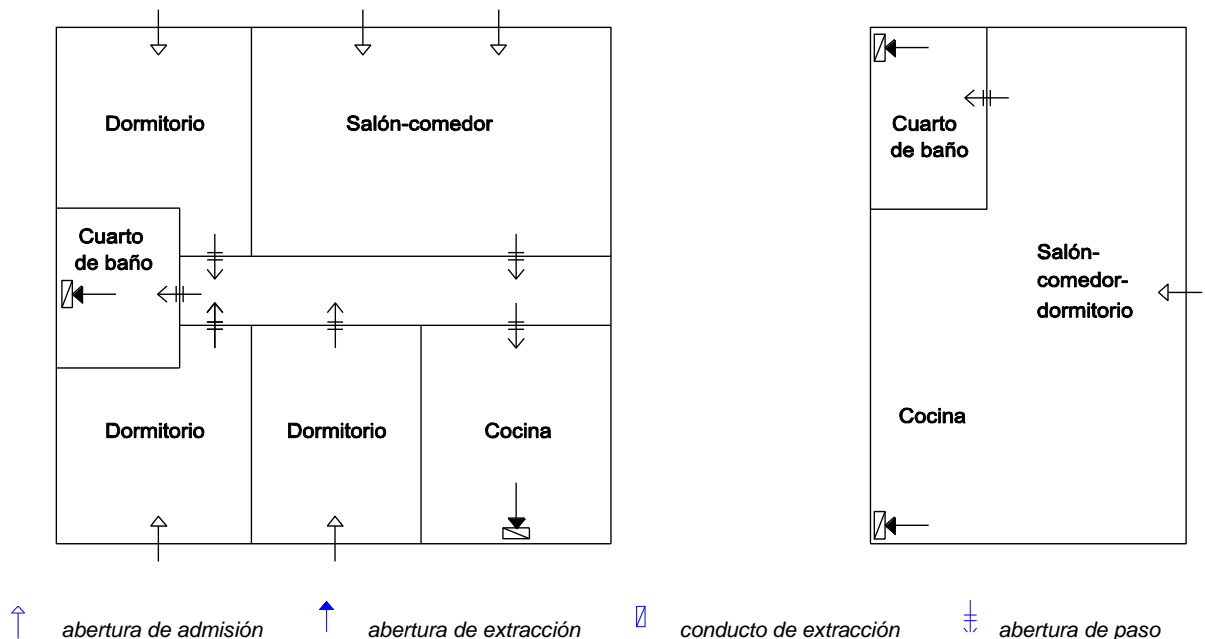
Dormitorio

Salón-comedor

Cuarto de baño

Dormitorio

Dormitorio

Cocina

Cuarto de baño

Salón-comedor-dormitorio

Cocina

abertura de admisión

abertura de extracción

conducto de extracción

abertura de paso